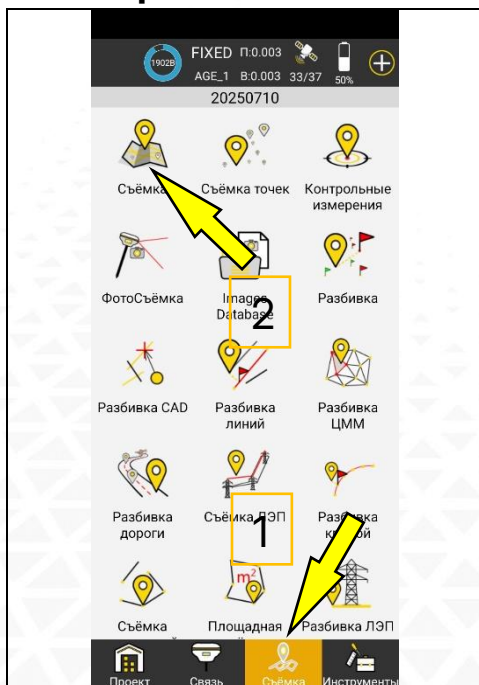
1902B FIXED П:0.003 AGE_1 В:0.003 33/37 50%

20250710

Съёмка

Съёмка точек

Контрольные измерения

ФотоСъёмка

Images Database

2

Разбивка

Разбивка CAD

Разбивка линий

Разбивка ЦММ

Разбивка дороги

Съёмка ЛЭП

1

Разбивка кривой

Съёмка

$m^2$

Площадная

Разбивка ЛЭП

Проект

Связь

Съёмка

Инструменты